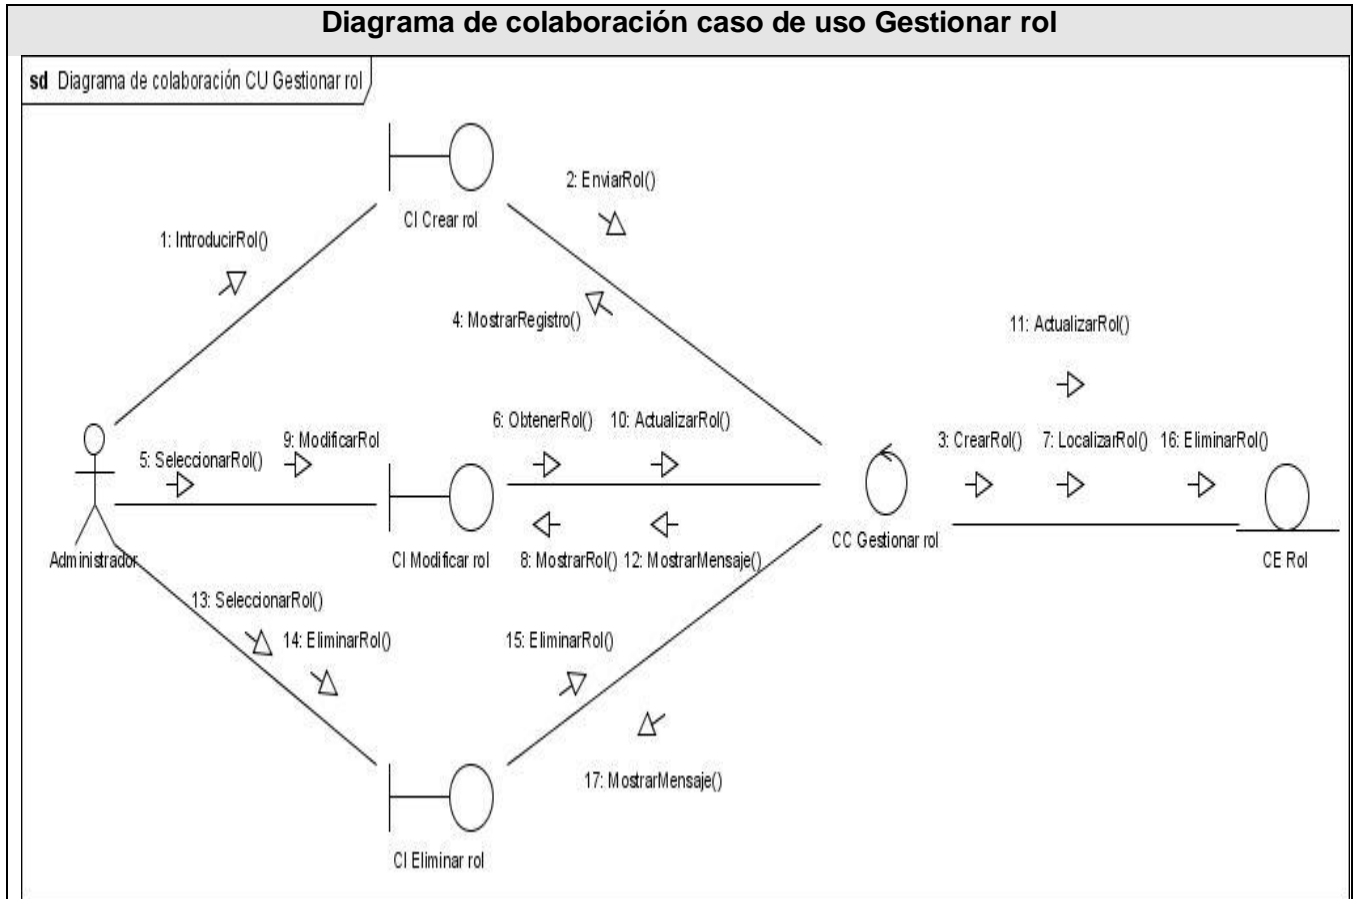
Diagrama de colaboración caso de uso Gestionar rol

sd Diagrama de colaboración CU Gestionar rol

CI Crear rol

2: EnviarRol()

1: IntroducirRol()

4: MostrarRegistro()

11: ActualizarRol()

6: ObtenerRol() 10: ActualizarRol()

9: ModificarRol

5: SeleccionarRol()

3: CrearRol() 7: LocalizarRol() 16: EliminarRol()

Administrador

CI Modificar rol

8: MostrarRol() 12: MostrarMensaje()

CC Gestionar rol

CE Rol

13: SeleccionarRol()

14: EliminarRol()

15: EliminarRol()

17: MostrarMensaje()

CI Eliminar rol